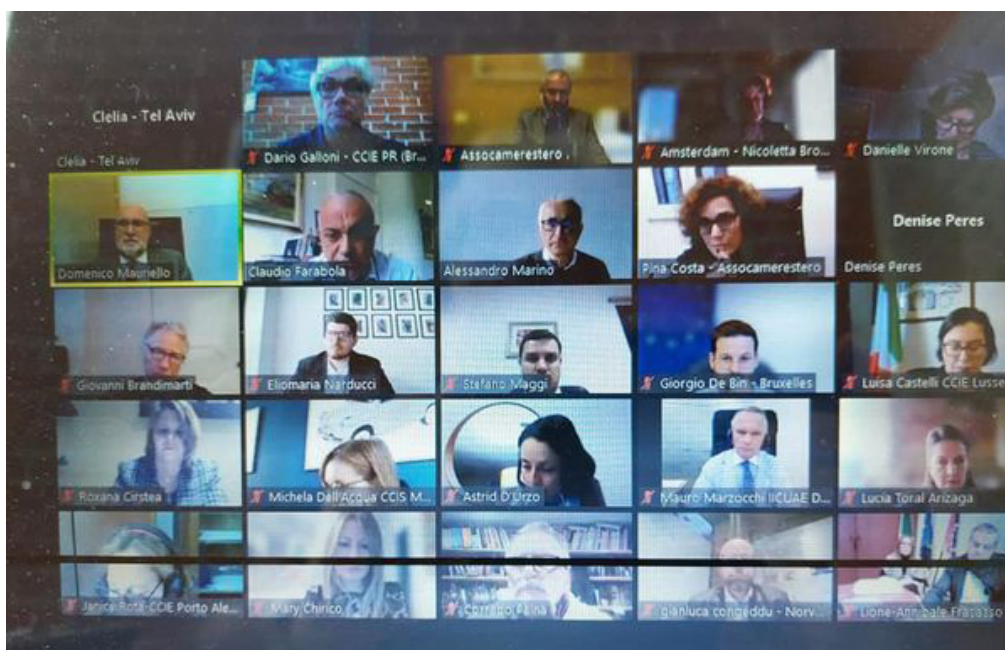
Clelia - Tel Aviv

Dario Galloni - CCIE PR (Br...

Assocamerestero ...

Amsterdam - Nicoletta Bro...

Danielle Virone

Clelia - Tel Aviv

Domenico Mauriello

Claudio Farabola

Alessandro Marino

Pina Costa - Assocamerestero

Denise Peres

Denise Peres

Giovanni Brandimarti

Eliomaria Narducci

Stefano Maggi

Giorgio De Bin - Bruxelles

Luisa Castelli CCIE Lusse...

Roxana Cirstea

Michela Dall'Acqua CCIS M...

Astrid D'Urzo

Mauro Marzocchi IICUAE D...

Lucia Toral Arizaga

Janice Rota-CCIE Porto Ale...

Mary Chirico

Corrado Paina

gianluca congeddu - Norv...

Lione-Annibale Fracasso